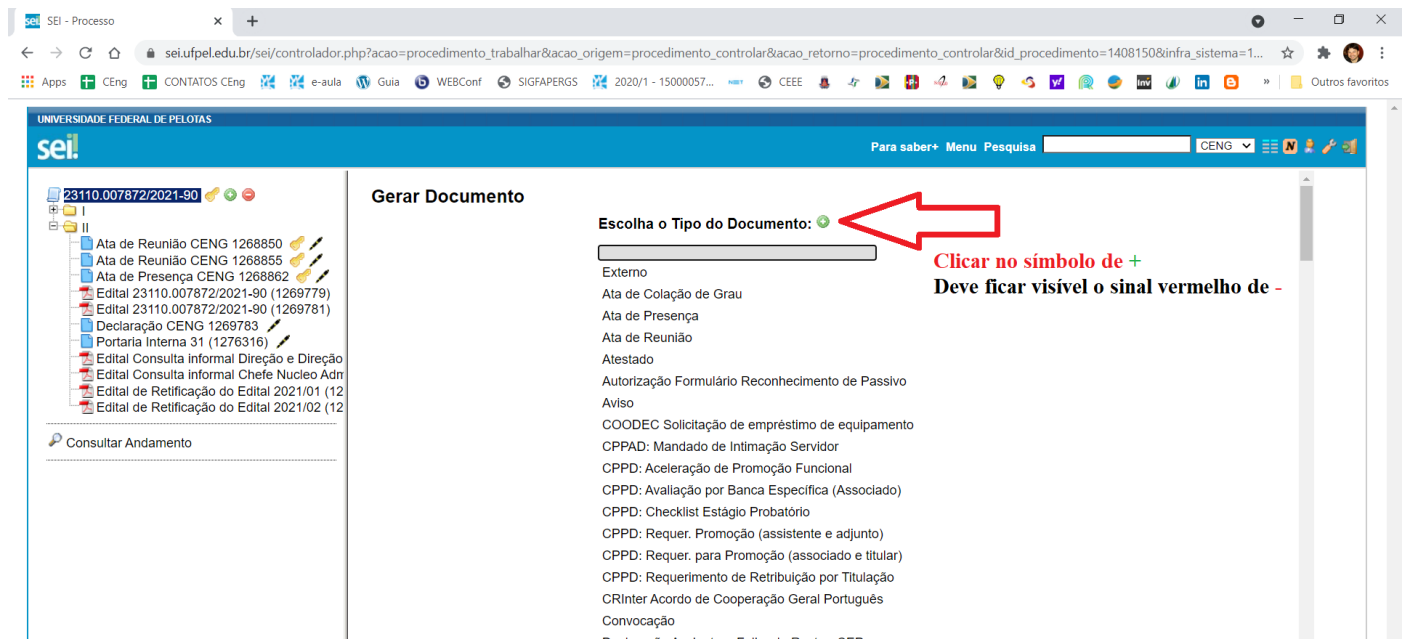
SEI - Processo

sei.ufpel.edu.br/sei/controlador.php?acao=procedimento_trabalhar&acao_origem=procedimento_controlar&acao_retorno=procedimento_controlar&id_procedimento=1408150&infra_sistema=1...

Apps CEng CONTATOS CEng e-aula Guia WEBConf SIGFAPERGS 2020/1 - 15000057... CEEE » Outros favoritos

UNIVERSIDADE FEDERAL DE PELOTAS

sei!

Para saber+ Menu Pesquisa CENG

23110.007872/2021-90
I
II
Ata de Reunião CENG 1268850
Ata de Reunião CENG 1268855
Ata de Presença CENG 1268862
Edital 23110.007872/2021-90 (1269779)
Edital 23110.007872/2021-90 (1269781)
Declaração CENG 1269783
Portaria Interna 31 (1276316)
Edital Consulta informal Direção e Direção
Edital Consulta informal Chefe Nucleo Adm
Edital de Retificação do Edital 2021/01 (12
Edital de Retificação do Edital 2021/02 (12

Consultar Andamento

Gerar Documento

Escolha o Tipo do Documento:

Clicar no símbolo de +
Deve ficar visível o sinal vermelho de -

Externo
Ata de Colação de Grau
Ata de Presença
Ata de Reunião
Atestado
Autorização Formulário Reconhecimento de Passivo
Aviso
COODEC Solicitação de empréstimo de equipamento
CPPAD: Mandado de Intimação Servidor
CPPD: Aceleração de Promoção Funcional
CPPD: Avaliação por Banca Específica (Associado)
CPPD: Checklist Estágio Probatório
CPPD: Requer. Promoção (assistente e adjunto)
CPPD: Requer. para Promoção (associado e titular)
CPPD: Requerimento de Retribuição por Titulação
CRInter Acordo de Cooperação Geral Português
Convocação
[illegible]